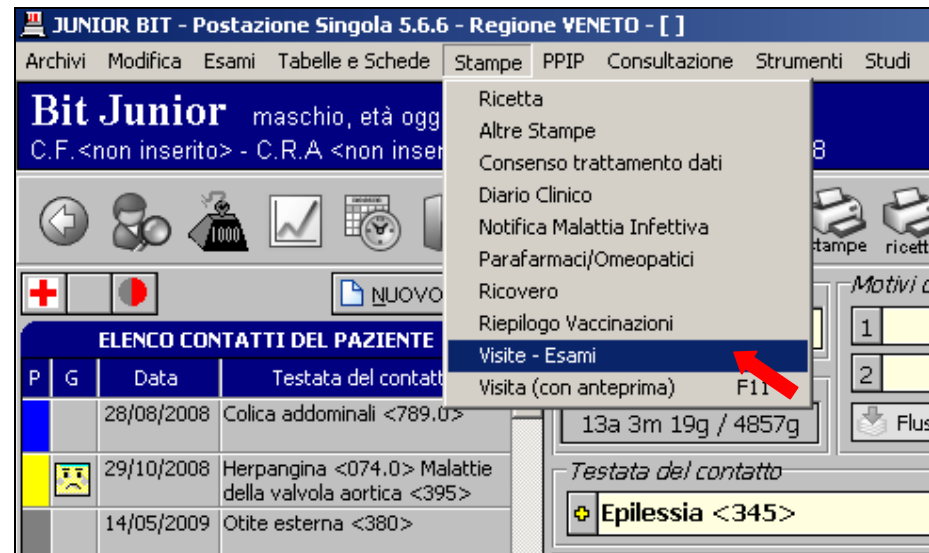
JUNIOR BIT - Postazione Singola 5.6.6 - Regione VENETO - [ ]

Archivi Modifica Esami Tabelle e Schede Stampe PPIP Consultazione Strumenti Studi

Bit Junior maschio, età ogg

C.F.<non inserito> - C.R.A <non inser 8

Ricetta
Altre Stampe
Consenso trattamento dati
Diario Clinico
Notifica Malattia Infettiva
Parafarmaci/Omeopatici
Ricovero
Riepilogo Vaccinazioni
Visite - Esami
Visita (con anteprima) F11

1000

stampe ricett

NUOVO

Motivi d

1

2

Flus

ELENCO CONTATTI DEL PAZIENTE

| P | G | Data | Testata del contatt |
|---|---|---|---|
| | | 28/08/2008 | Colica addominali <789.0> |
| | | 29/10/2008 | Herpangina <074.0> Malattie della valvola aortica <395> |
| | | 14/05/2009 | Otite esterna <380> |

13a 3m 19g / 4857g

Testata del contatto

Epilessia <345>